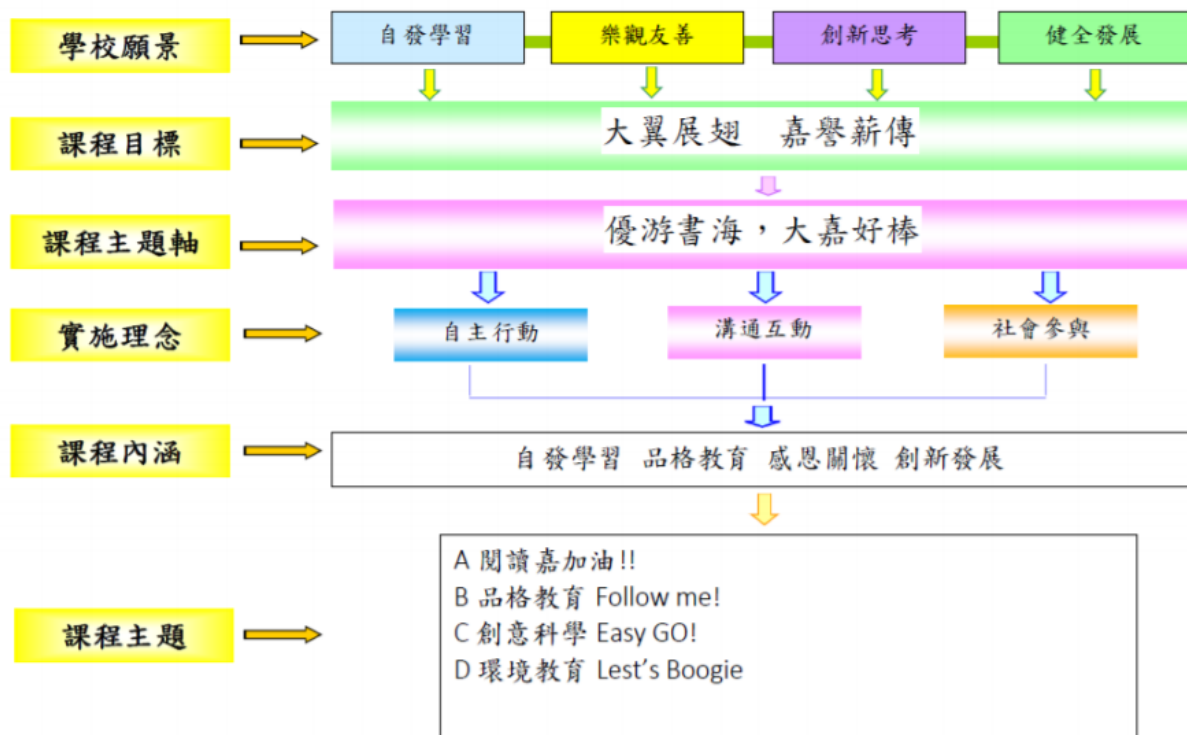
學校願景

自發學習

樂觀友善

創新思考

健全發展

課程目標

大翼展翅　嘉譽薪傳

課程主題軸

優游書海，大嘉好棒

實施理念

自主行動

溝通互動

社會參與

課程內涵

自發學習　品格教育　感恩關懷　創新發展

課程主題

A 閱讀嘉加油!!
B 品格教育 Follow me!
C 創意科學 Easy GO!
D 環境教育 Lest's Boogie